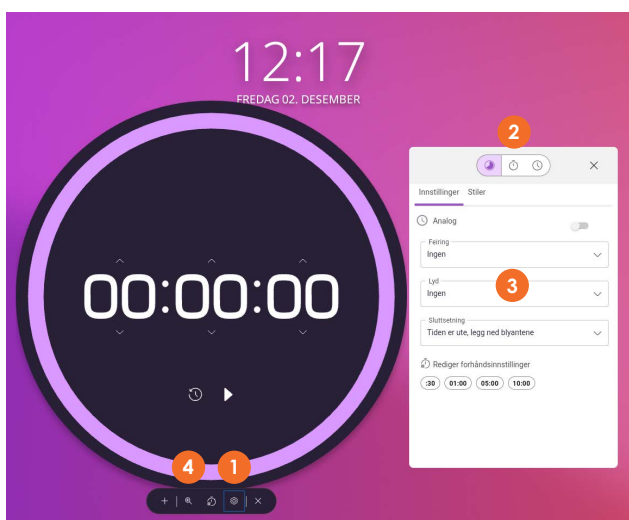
12:17
FREDAG 02. DESEMBER

00:00:00

2

Innstillinger Stiler

Analog

Feiring
Ingen

Lyd
Ingen

3

Sluttsetning
Tiden er ute, legg ned blyantene

Rediger forhåndsinnstillinger

:30 01:00 05:00 10:00

4 1

+ | ×